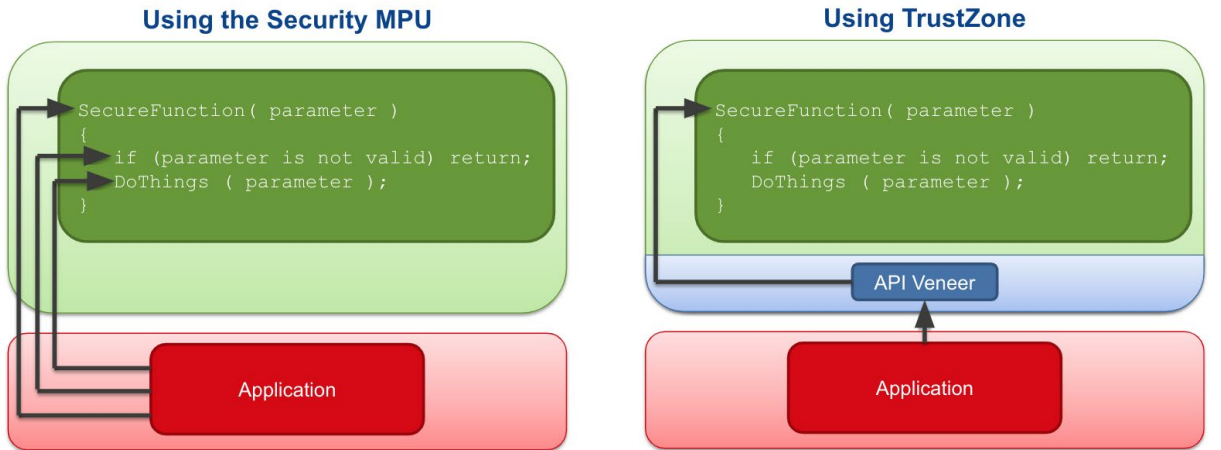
Using the Security MPU

SecureFunction( parameter )
{
if (parameter is not valid) return;
DoThings ( parameter );
}

Application

Using TrustZone

SecureFunction( parameter )
{
if (parameter is not valid) return;
DoThings ( parameter );
}

API Veneer

Application